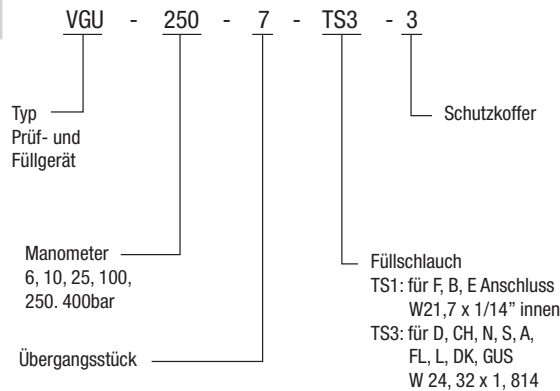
VGU - 250 - 7 - TS3 - 3

Typ
Prüf- und
Füllgerät

Schutzkoffer

Manometer
6, 10, 25, 100,
250. 400bar

Füllschlauch
TS1: für F, B, E Anschluss
W21,7 x 1/14" innen
TS3: für D, CH, N, S, A,
FL, L, DK, GUS
W 24, 32 x 1, 814

Übergangsstück